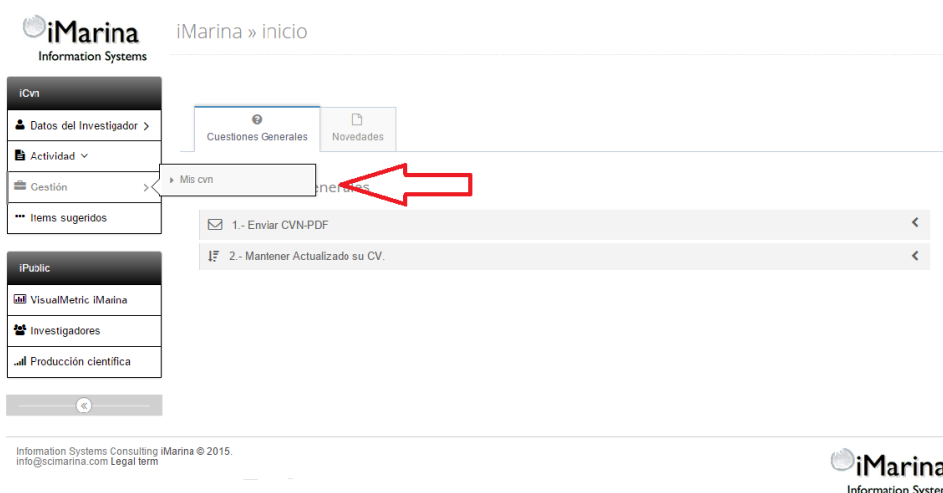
iMarina
Information Systems

iMarina » inicio

iCvn

Datos del Investigador

Actividad

Gestión

Items sugeridos

Mis cvn

Cuestiones Generales

Novedades

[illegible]enerales

1.- Enviar CVN-PDF

2.- Mantener Actualizado su CV.

iPublic

VisualMetric iMarina

Investigadores

Producción científica

«

Information Systems Consulting iMarina © 2015.
info@scimarina.com Legal term

iMarina
Information Syste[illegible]